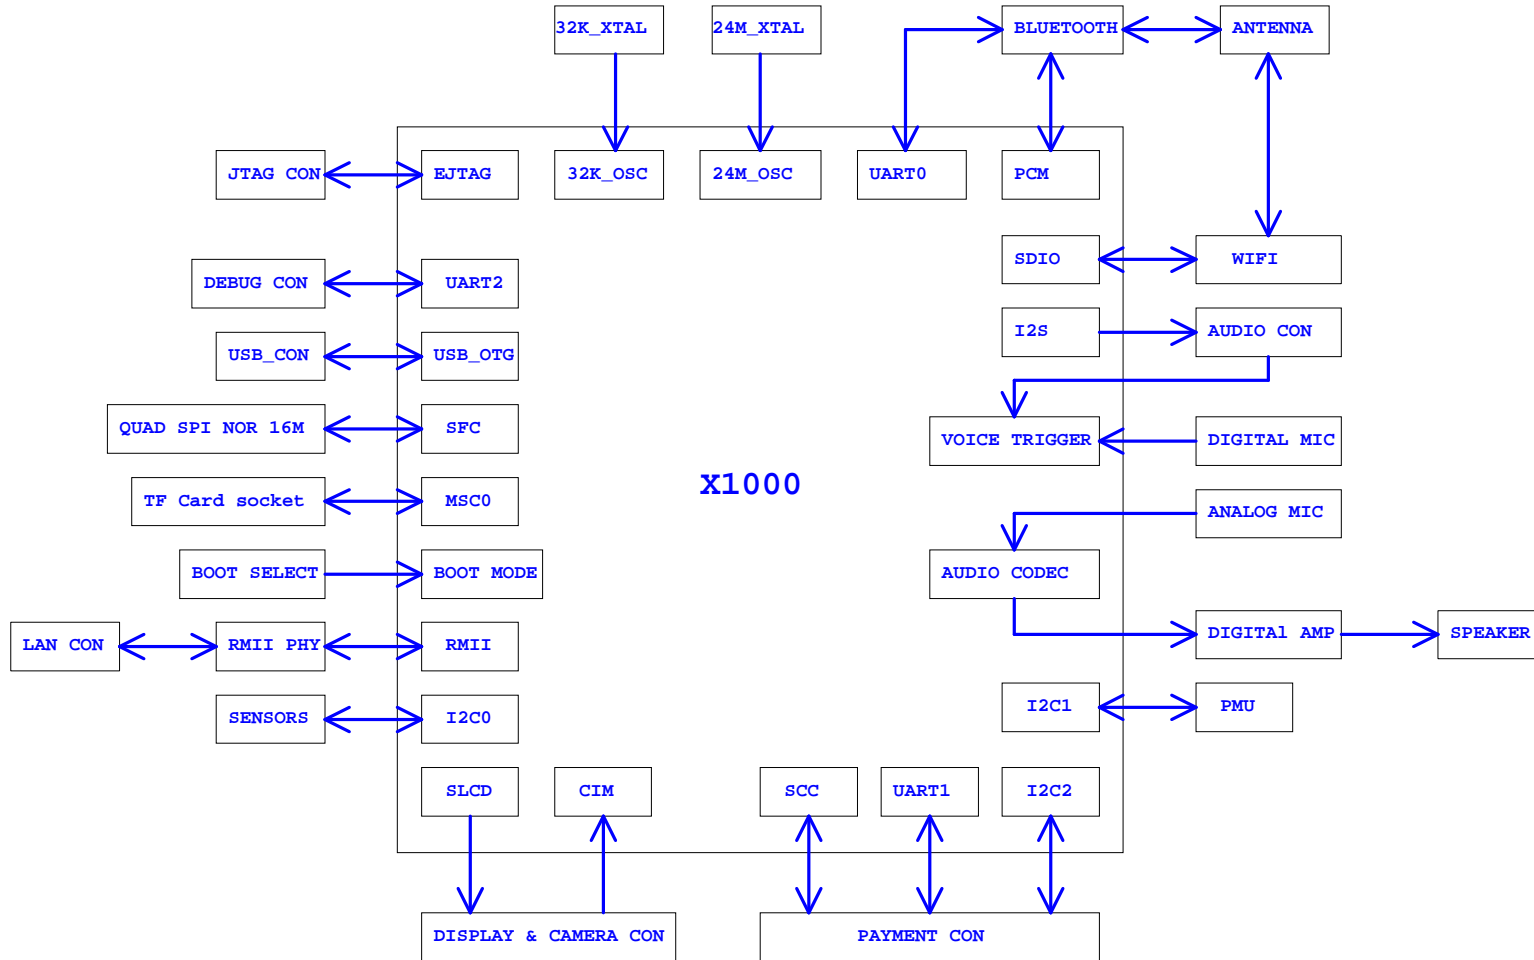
32K_XTAL

24M_XTAL

BLUETOOTH

ANTENNA

JTAG CON

EJTAG

32K_OSC

24M_OSC

UART0

PCM

SDIO

WIFI

DEBUG CON

UART2

I2S

AUDIO CON

USB_CON

USB_OTG

QUAD SPI NOR 16M

SFC

VOICE TRIGGER

DIGITAL MIC

TF Card socket

MSC0

X1000

ANALOG MIC

BOOT SELECT

BOOT MODE

AUDIO CODEC

LAN CON

RMII PHY

RMII

DIGITAl AMP

SPEAKER

SENSORS

I2C0

I2C1

PMU

SLCD

CIM

SCC

UART1

I2C2

DISPLAY & CAMERA CON

PAYMENT CON